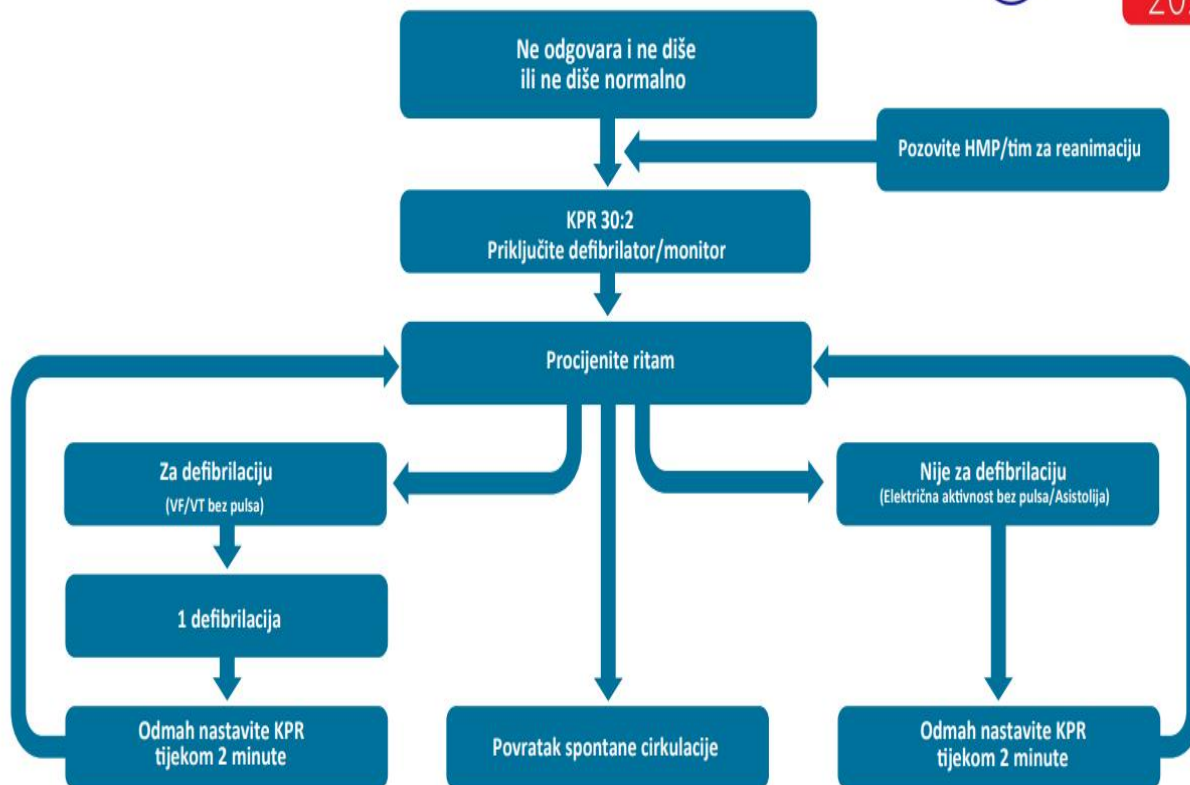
20

Ne odgovara i ne diše ili ne diše normalno

Pozovite HMP/tim za reanimaciju

KPR 30:2
Priključite defibrilator/monitor

Procijenite ritam

Za defibrilaciju
(VF/VT bez pulsa)

1 defibrilacija

Odmah nastavite KPR tijekom 2 minute

Povratak spontane cirkulacije

Nije za defibrilaciju
(Električna aktivnost bez pulsa/Asistolija)

Odmah nastavite KPR tijekom 2 minute